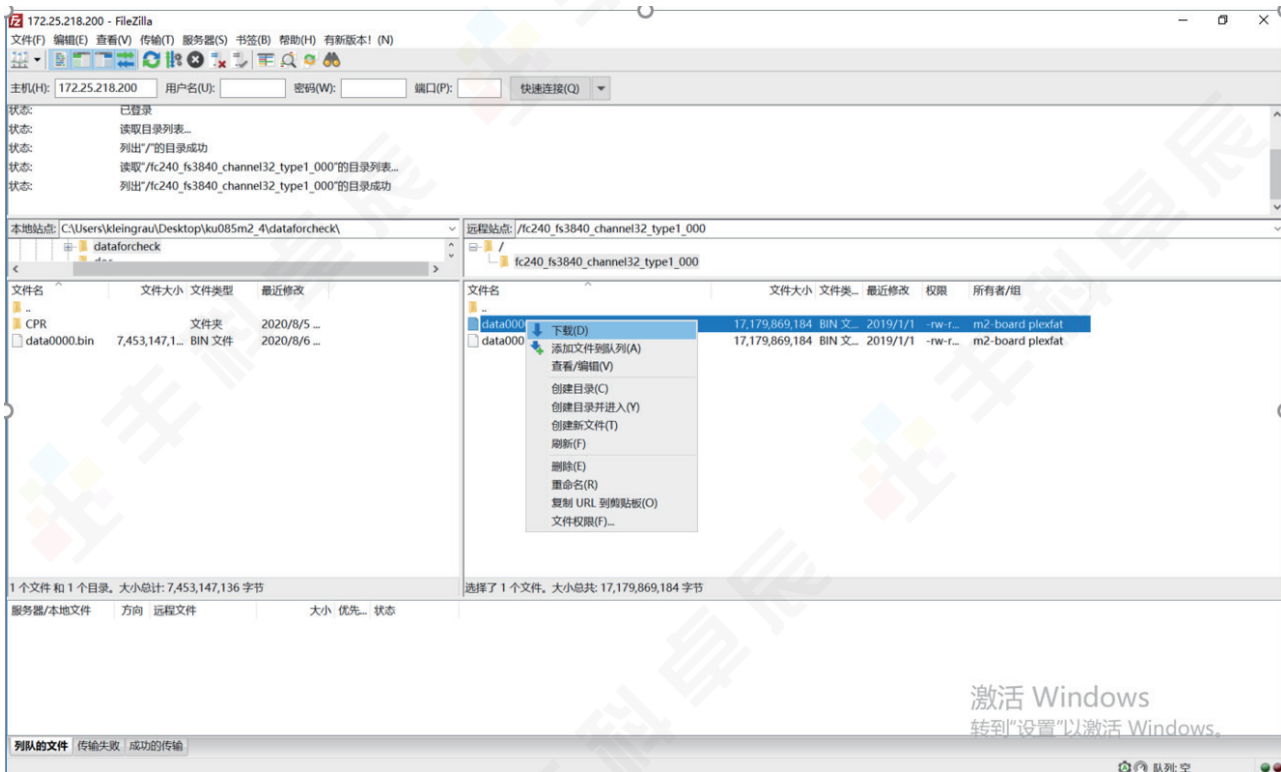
172.25.218.200 - FileZilla

文件(F) 编辑(E) 查看(V) 传输(T) 服务器(S) 书签(B) 帮助(H) 有新版本! (N)

主机(H): 172.25.218.200 用户名(U): 密码(W): 端口(P): 快速连接(Q)

状态: 已登录
状态: 读取目录列表...
状态: 列出"/"的目录成功
状态: 读取"/fc240_fs3840_channel32_type1_000"的目录列表...
状态: 列出"/fc240_fs3840_channel32_type1_000"的目录成功

本地站点: C:\Users\kleingrau\Desktop\ku085m2_4\dataforcheck\

dataforcheck

| 文件名 | 文件大小 | 文件类型 | 最近修改 |
|---|---|---|---|
| .. | | | |
| CPR | | 文件夹 | 2020/8/5 ... |
| data0000.bin | 7,453,147,1... | BIN 文件 | 2020/8/6 ... |

1 个文件 和 1 个目录。大小总计: 7,453,147,136 字节

远程站点: /fc240_fs3840_channel32_type1_000

/
fc240_fs3840_channel32_type1_000

| 文件名 | 文件大小 | 文件类... | 最近修改 | 权限 | 所有者/组 |
|---|---|---|---|---|---|
| .. | | | | | |
| data000 | 17,179,869,184 | BIN 文... | 2019/1/1 | -rw-r... | m2-board plexfat |
| data000 | 17,179,869,184 | BIN 文... | 2019/1/1 | -rw-r... | m2-board plexfat |

下载(D)
添加文件到队列(A)
查看/编辑(V)
创建目录(C)
创建目录并进入(Y)
创建新文件(T)
刷新(F)
删除(E)
重命名(R)
复制 URL 到剪贴板(O)
文件权限(F)...

选择了 1 个文件。大小总共: 17,179,869,184 字节

服务器/本地文件 方向 远程文件 大小 优先... 状态

激活 Windows
转到"设置"以激活 Windows。

列队的文件 传输失败 成功的传输

队列: 空